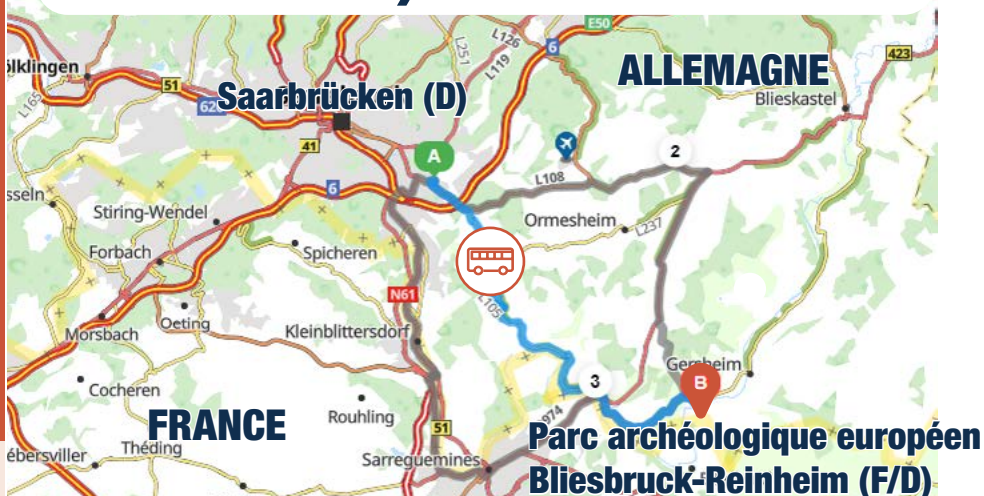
ALLEMAGNE
Saarbrücken (D)
ölklingen
L165
51
620
L251
L126
L119
E50
423
Blieskastel
41
6
A
2
L108
sseln
Stiring-Wendel
Ormesheim
L237
Forbach
Spicheren
N61
L105
Morsbach
Oeting
Kleinblittersdorf
Cocheren
3
Gersheim
B
FRANCE
Rouhling
974
51
Théding
ébersviller
Sarreguemines
Parc archéologique européen
Bliesbruck-Reinheim (F/D)